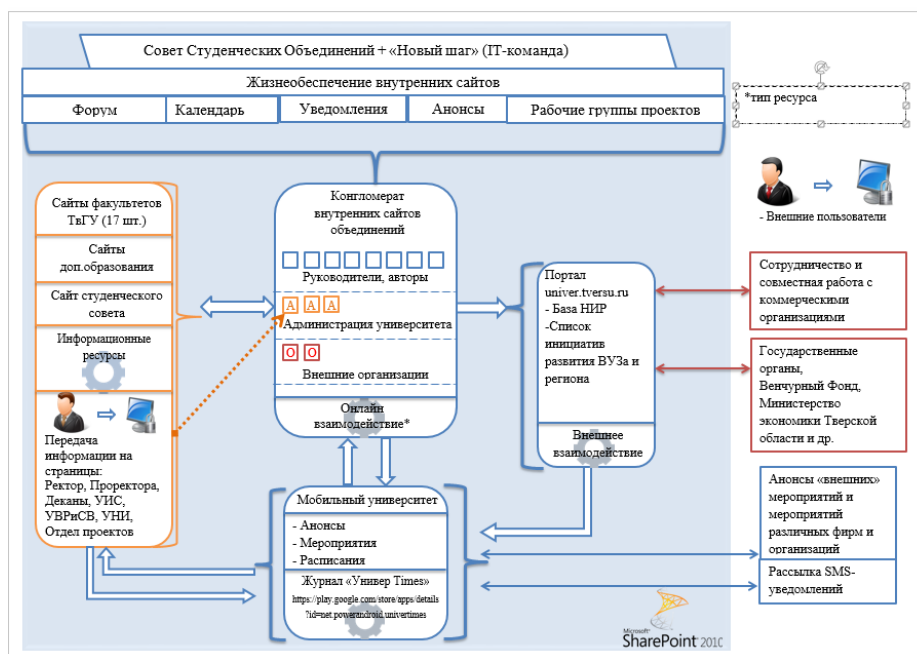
Совет Студенческих Объединений + «Новый шаг» (IT-команда)

Жизнеобеспечение внутренних сайтов

| Форум | Календарь | Уведомления | Анонсы | Рабочие группы проектов |
|---|---|---|---|---|

*тип ресурса

- Внешние пользователи

Сайты факультетов ТвГУ (17 шт.)

Сайты доп.образования

Сайт студенческого совета

Информационные ресурсы

Передача информации на страницы: Ректор, Проректора, Деканы, УИС, УВРиСВ, УНИ, Отдел проектов

Конгломерат внутренних сайтов объединений

Руководители, авторы

А А А

Администрация университета

О О

Внешние организации

Онлайн взаимодействие*

Портал univer.tversu.ru
- База НИР
-Список инициатив развития ВУЗа и региона

Внешнее взаимодействие

Сотрудничество и совместная работа с коммерческими организациями

Государственные органы, Венчурный Фонд, Министерство экономики Тверской области и др.

Мобильный университет

- Анонсы
- Мероприятия
- Расписания

Журнал «Универ Times»
https://play.google.com/store/apps/details?id=net.powerandroid.univertimes

Анонсы «внешних» мероприятий и мероприятий различных фирм и организаций

Рассылка SMS-уведомлений

Microsoft SharePoint 2010